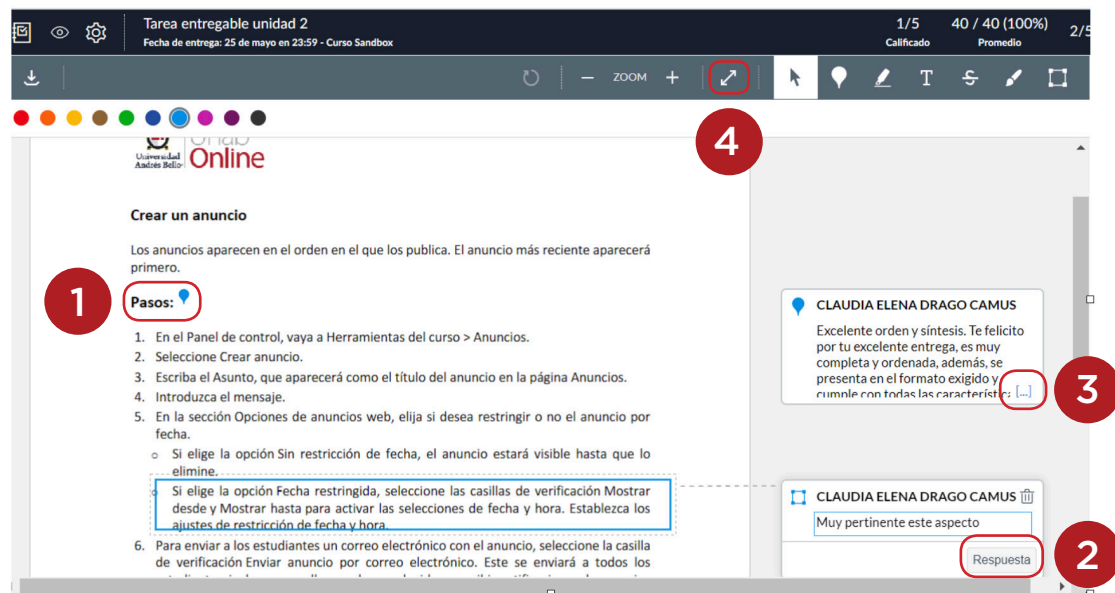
Tarea entregable unidad 2
Fecha de entrega: 25 de mayo en 23:59 - Curso Sandbox

1/5
Calificado

40 / 40 (100%)
Promedio

2/5

ZOOM

Universidad Andrés Bello
Online

Crear un anuncio

Los anuncios aparecen en el orden en el que los publica. El anuncio más reciente aparecerá primero.

Pasos:

1. En el Panel de control, vaya a Herramientas del curso > Anuncios.
2. Seleccione Crear anuncio.
3. Escriba el Asunto, que aparecerá como el título del anuncio en la página Anuncios.
4. Introduzca el mensaje.
5. En la sección Opciones de anuncios web, elija si desea restringir o no el anuncio por fecha.
o Si elige la opción Sin restricción de fecha, el anuncio estará visible hasta que lo elimine.
o Si elige la opción Fecha restringida, seleccione las casillas de verificación Mostrar desde y Mostrar hasta para activar las selecciones de fecha y hora. Establezca los ajustes de restricción de fecha y hora.
6. Para enviar a los estudiantes un correo electrónico con el anuncio, seleccione la casilla de verificación Enviar anuncio por correo electrónico. Este se enviará a todos los

CLAUDIA ELENA DRAGO CAMUS
Excelente orden y síntesis. Te felicito por tu excelente entrega, es muy completa y ordenada, además, se presenta en el formato exigido y cumple con todas las característica [...]

CLAUDIA ELENA DRAGO CAMUS
Muy pertinente este aspecto
Respuesta

1
2
3
4